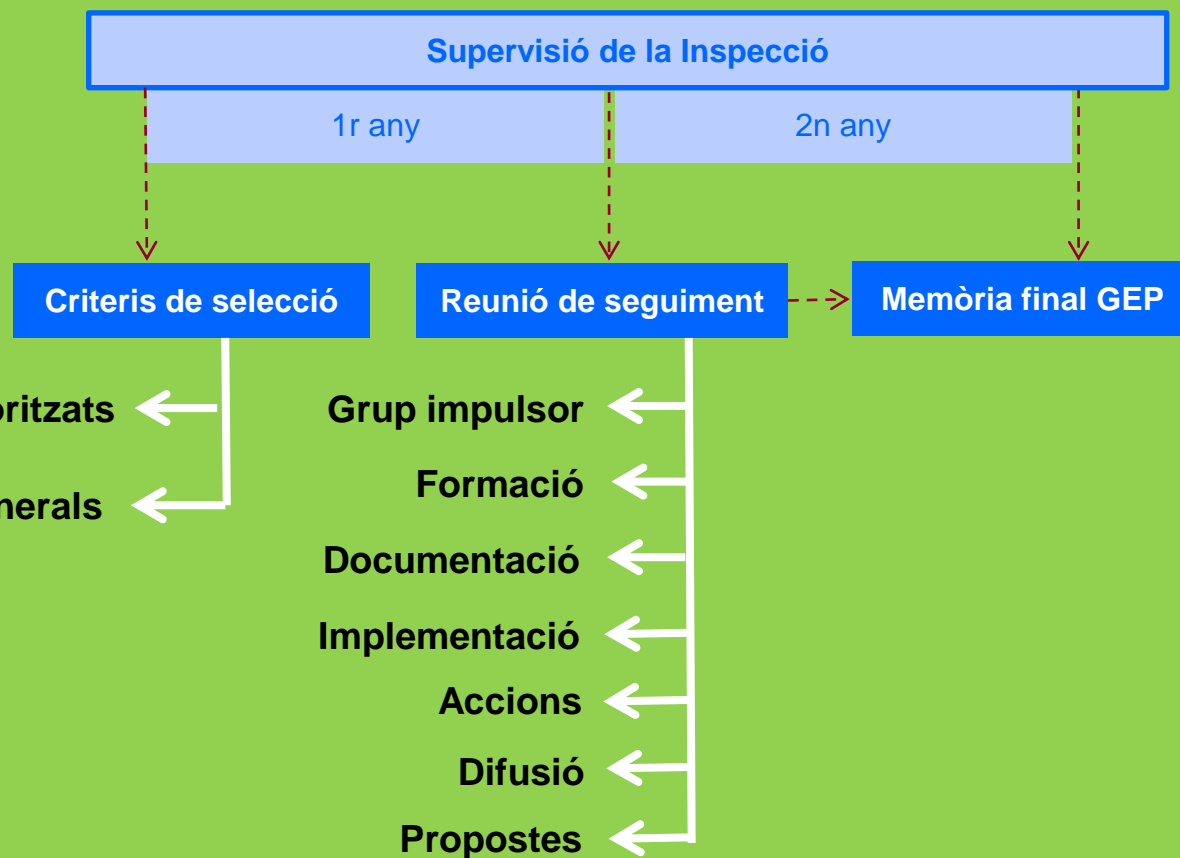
Supervisió de la Inspecció

1r any

2n any

Criteris de selecció

Reunió de seguiment

Memòria final GEP

oritzats

nerals

Grup impulsor

Formació

Documentació

Implementació

Accions

Difusió

Propostes